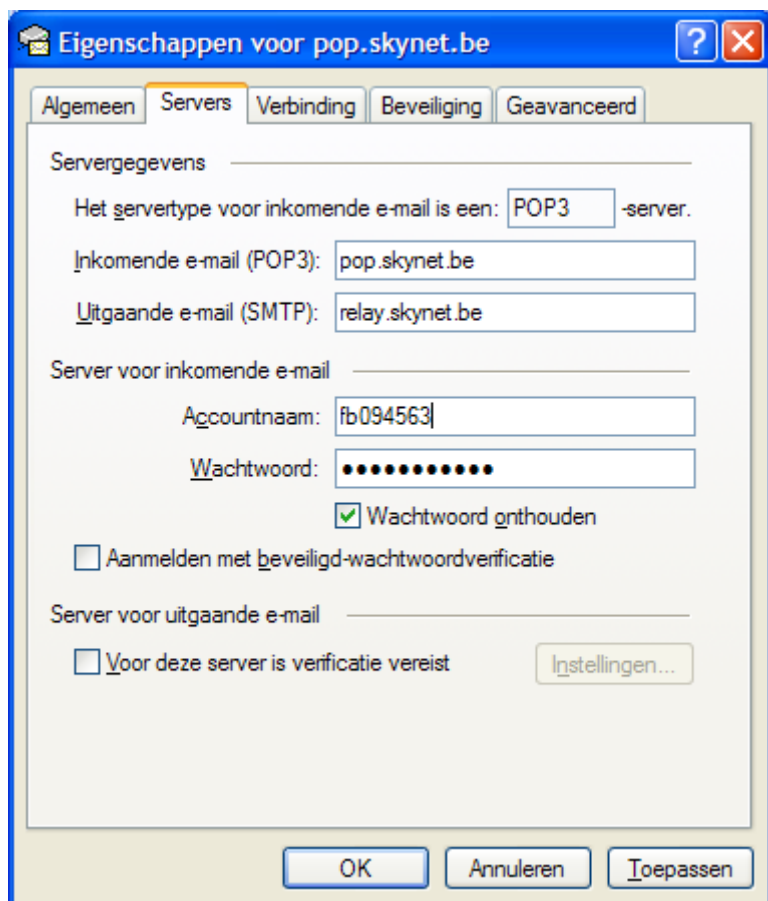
Eigenschappen voor pop.skynet.be

Algemeen | Servers | Verbinding | Beveiliging | Geavanceerd

Servergegevens

Het servertype voor inkomende e-mail is een: POP3 -server.

Inkomende e-mail (POP3): pop.skynet.be

Uitgaande e-mail (SMTP): relay.skynet.be

Server voor inkomende e-mail

Accountnaam: fb094563

Wachtwoord: ●●●●●●●●●●●

Wachtwoord onthouden

Aanmelden met beveiligd-wachtwoordverificatie

Server voor uitgaande e-mail

Voor deze server is verificatie vereist

Instellingen...

OK | Annuleren | Toepassen